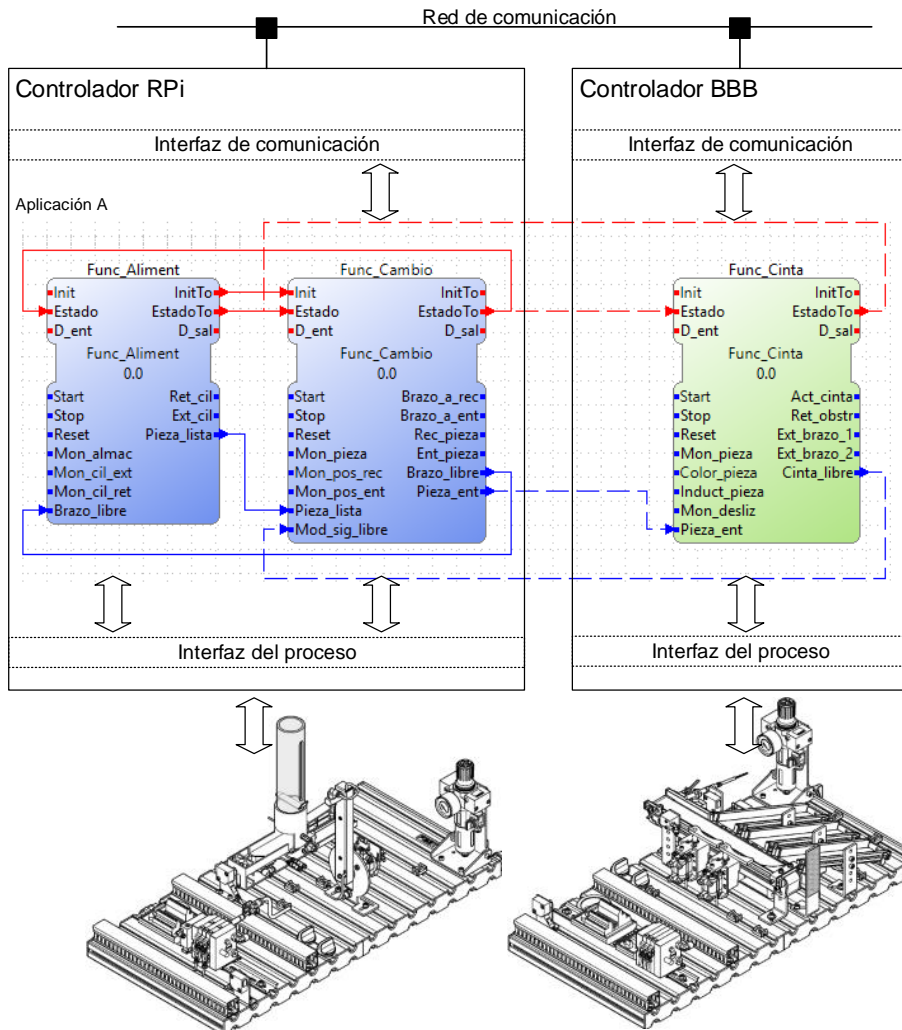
Red de comunicación

Controlador RPi

Interfaz de comunicación

Aplicación A

Func_Aliment
Init
Estado
D_ent
InitTo
EstadoTo
D_sal
Func_Aliment
0.0
Start
Stop
Reset
Mon_almac
Mon_cil_ext
Mon_cil_ret
Brazo_libre
Ret_cil
Ext_cil
Pieza_lista

Func_Cambio
Init
Estado
D_ent
InitTo
EstadoTo
D_sal
Func_Cambio
0.0
Start
Stop
Reset
Mon_pieza
Mon_pos_rec
Mon_pos_ent
Pieza_lista
Mod_sig_libre
Brazo_a_rec
Brazo_a_ent
Rec_pieza
Ent_pieza
Brazo_libre
Pieza_ent

Interfaz del proceso

Controlador BBB

Interfaz de comunicación

Func_Cinta
Init
Estado
D_ent
InitTo
EstadoTo
D_sal
Func_Cinta
0.0
Start
Stop
Reset
Mon_pieza
Color_pieza
Induct_pieza
Mon_desliz
Pieza_ent
Act_cinta
Ret_obstr
Ext_brazo_1
Ext_brazo_2
Cinta_libre

Interfaz del proceso